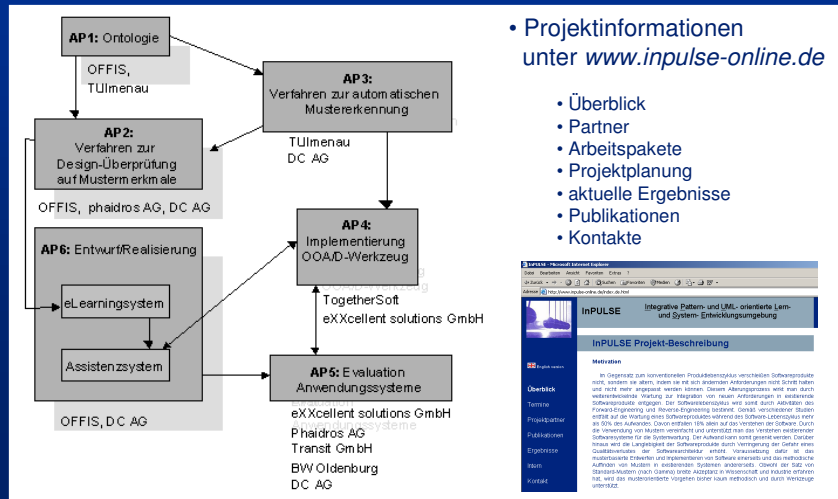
**AP1:** Ontologie

OFFIS, TUIlmenau

**AP3:** Verfahren zur automatischen Mustererkennung

TUIlmenau
DC AG

**AP2:** Verfahren zur Design-Überprüfung auf Mustermerkmale

OFFIS, phaidros AG, DC AG

**AP6:** Entwurf/Realisierung

eLearningsystem

Assistenzsystem

OFFIS, DC AG

**AP4:** Implementierung OOA/D-Werkzeug

TogetherSoft
eXXcellent solutions GmbH

**AP5:** Evaluation Anwendungssysteme

eXXcellent solutions GmbH
Phaidros AG
Transit GmbH
BW Oldenburg
DC AG

• Projektinformationen unter *www.inpulse-online.de*

• Überblick
• Partner
• Arbeitspakete
• Projektplanung
• aktuelle Ergebnisse
• Publikationen
• Kontakte

InPULSE - Microsoft Internet Explorer

Datei Bearbeiten Ansicht Favoriten Extras ?

Zurück Suchen Favoriten Medien

Adresse http://www.inpulse-online.de/index.html

InPULSE Integrative Pattern- und UML- orientierte Lern- und System- Entwicklungsumgebung

English version

Überblick

Termine

Projektpartner

Publikationen

Ergebnisse

Intern

Kontakt

InPULSE Projekt-Beschreibung

Motivation

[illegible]